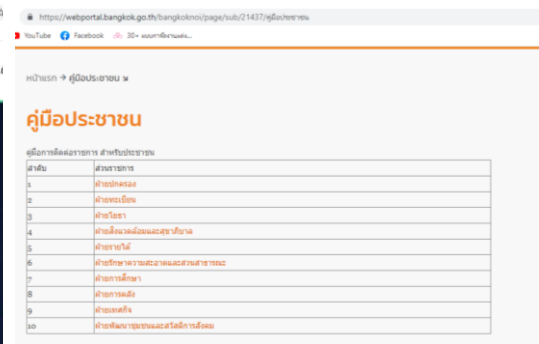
https://webportal.bangkok.go.th/bangkoknoi/page/sub/21437/คู่มือประชาชน

YouTube Facebook 30+ แบบการพิจารณาแต่ง...

หน้าแรก → คู่มือประชาชน ม

คู่มือประชาชน

คู่มือการติดต่อราชการ สำหรับประชาชน

| ลำดับ | ส่วนราชการ |
|---|---|
| 1 | ฝ่ายปกครอง |
| 2 | ฝ่ายทะเบียน |
| 3 | ฝ่ายโยธา |
| 4 | ฝ่ายสิ่งแวดล้อมและสุขาภิบาล |
| 5 | ฝ่ายรายได้ |
| 6 | ฝ่ายรักษาความสะอาดและสวนสาธารณะ |
| 7 | ฝ่ายการศึกษา |
| 8 | ฝ่ายการคลัง |
| 9 | ฝ่ายเทศกิจ |
| 10 | ฝ่ายพัฒนาชุมชนและสวัสดิการสังคม |